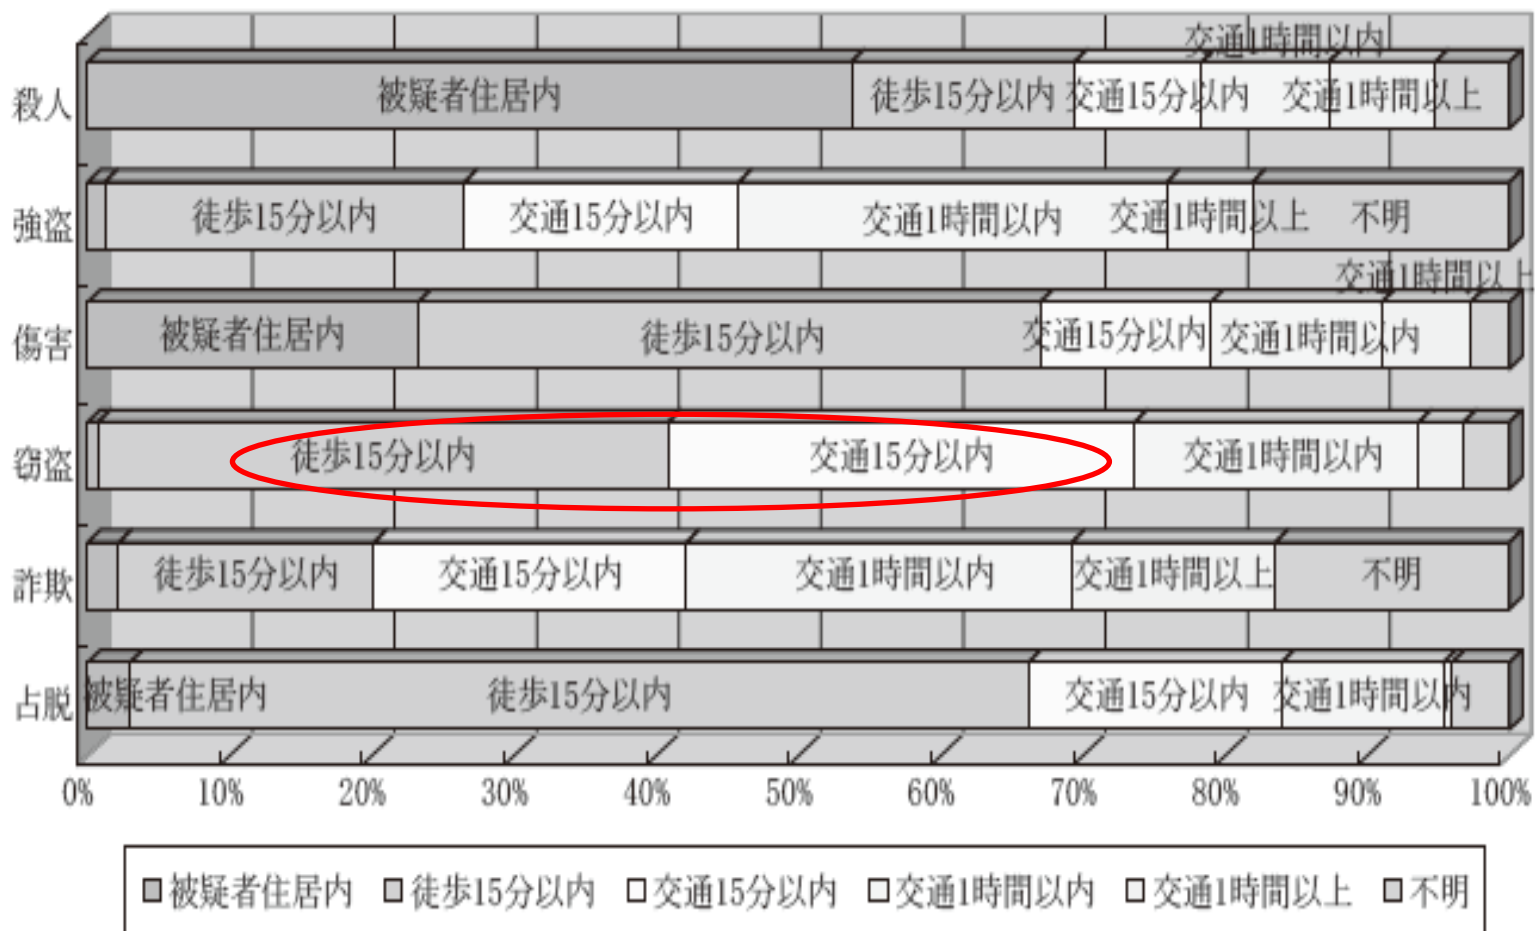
交通1時間以内

殺人 被疑者住居内 徒歩15分以内 交通15分以内 交通1時間以上

強盗 徒歩15分以内 交通15分以内 交通1時間以内 交通1時間以上 不明

交通1時間以上

傷害 被疑者住居内 徒歩15分以内 交通15分以内 交通1時間以内

窃盗 徒歩15分以内 交通15分以内 交通1時間以内

詐欺 徒歩15分以内 交通15分以内 交通1時間以内 交通1時間以上 不明

占脱 被疑者住居内 徒歩15分以内 交通15分以内 交通1時間以内

0% 10% 20% 30% 40% 50% 60% 70% 80% 90% 100%

□被疑者住居内 □徒歩15分以内 □交通15分以内 □交通1時間以内 □交通1時間以上 □不明